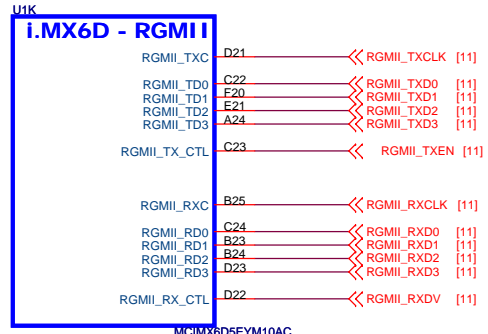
U1K

i.MX6D - RGMII

RGMII_TXC D21 RGMII_TXCLK [11]

RGMII_TD0 C22 RGMII_TXD0 [11]
RGMII_TD1 F20 RGMII_TXD1 [11]
RGMII_TD2 E21 RGMII_TXD2 [11]
RGMII_TD3 A24 RGMII_TXD3 [11]

RGMII_TX_CTL C23 RGMII_TXEN [11]

RGMII_RXC B25 RGMII_RXCLK [11]

RGMII_RD0 C24 RGMII_RXD0 [11]
RGMII_RD1 B23 RGMII_RXD1 [11]
RGMII_RD2 B24 RGMII_RXD2 [11]
RGMII_RD3 D23 RGMII_RXD3 [11]

RGMII_RX_CTL D22 RGMII_RXDV [11]

MCIMX6D5EYM10AC